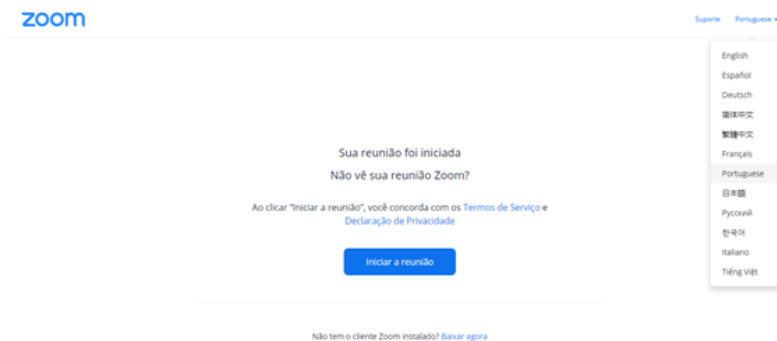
zoom

Suporte Portuguese

English
Español
Deutsch
简体中文
繁體中文
Français
Portuguese
日本語
Русский
한국어
Italiano
Tiếng Việt

Sua reunião foi iniciada
Não vê sua reunião Zoom?

Ao clicar "Iniciar a reunião", você concorda com os Termos de Serviço e Declaração de Privacidade

Iniciar a reunião

Não tem o cliente Zoom instalado? Baixar agora